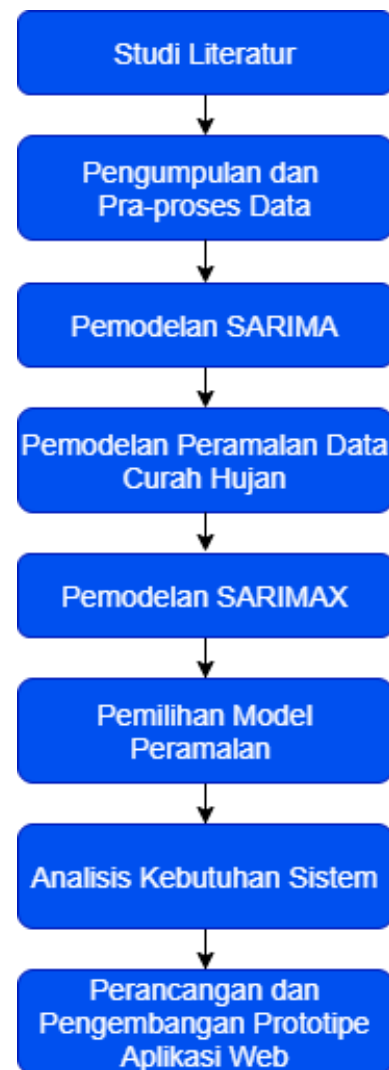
Studi Literatur

Pengumpulan dan Pra-proses Data

Pemodelan SARIMA

Pemodelan Peramalan Data Curah Hujan

Pemodelan SARIMAX

Pemilihan Model Peramalan

Analisis Kebutuhan Sistem

Perancangan dan Pengembangan Prototipe Aplikasi Web